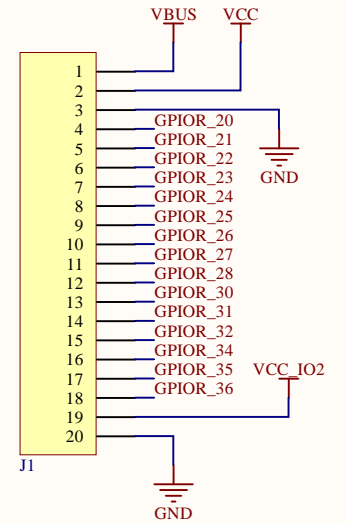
VBUS
VCC
1
2
3
GPIOR_20
4
GPIOR_21
5
GPIOR_22
6
GPIOR_23
7
GPIOR_24
8
GPIOR_25
9
GPIOR_26
10
GPIOR_27
11
GPIOR_28
12
GPIOR_30
13
GPIOR_31
14
GPIOR_32
15
GPIOR_34
16
GPIOR_35
17
GPIOR_36
18
19
20
GND
VCC_IO2
J1
GND